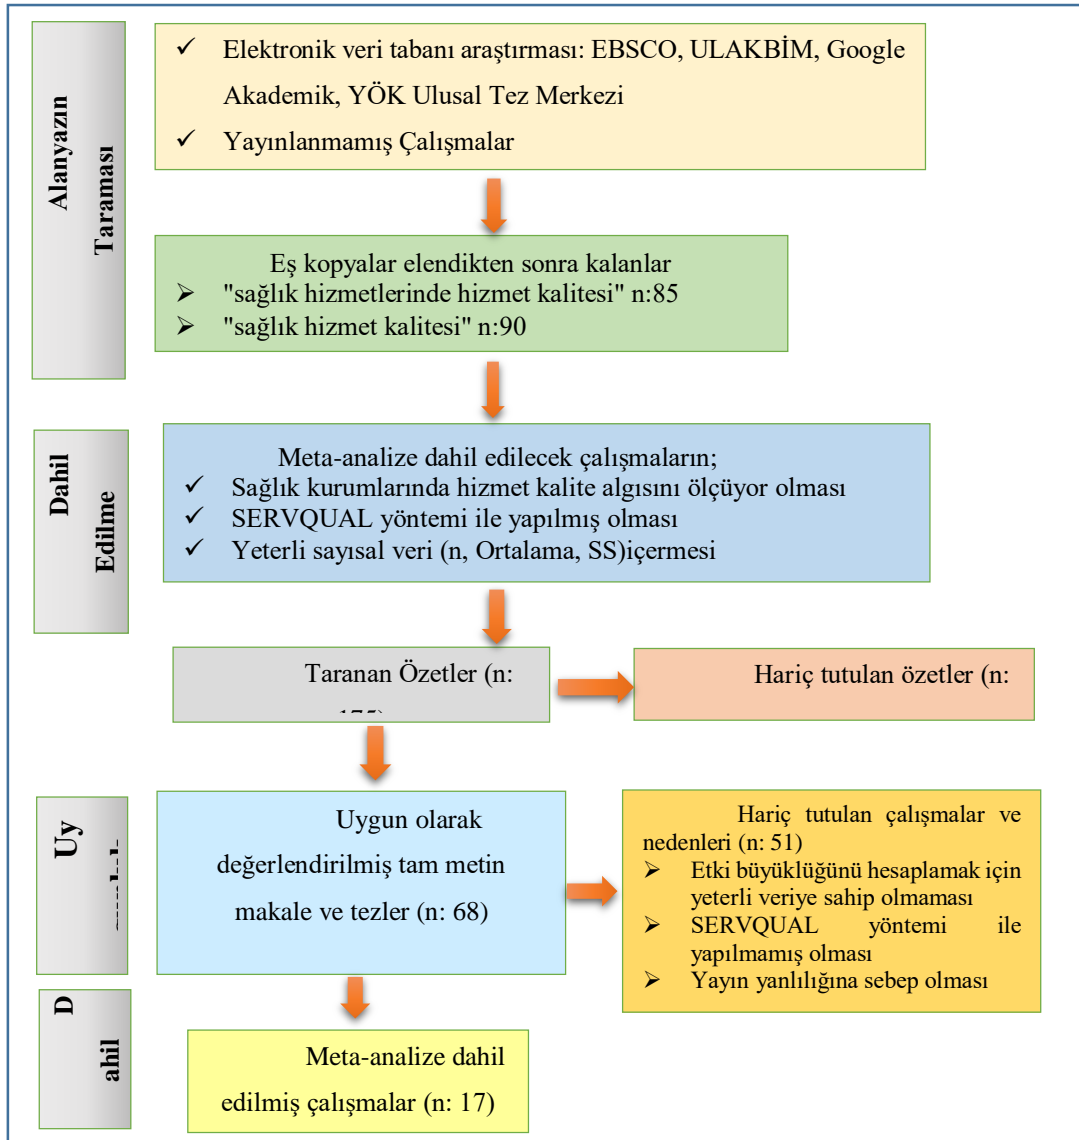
Alanyazın Taraması

✓ Elektronik veri tabanı araştırması: EBSCO, ULAKBİM, Google Akademik, YÖK Ulusal Tez Merkezi
✓ Yayınlanmamış Çalışmalar

Eş kopyalar elendikten sonra kalanlar
➢ "sağlık hizmetlerinde hizmet kalitesi" n:85
➢ "sağlık hizmet kalitesi" n:90

Dahil Edilme

Meta-analize dahil edilecek çalışmaların;
✓ Sağlık kurumlarında hizmet kalite algısını ölçüyor olması
✓ SERVQUAL yöntemi ile yapılmış olması
✓ Yeterli sayısal veri (n, Ortalama, SS)içermesi

Taranan Özetler (n: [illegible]

Hariç tutulan özetler (n:

Uy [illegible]

Uygun olarak değerlendirilmiş tam metin makale ve tezler (n: 68)

Hariç tutulan çalışmalar ve nedenleri (n: 51)
➢ Etki büyüklüğünü hesaplamak için yeterli veriye sahip olmaması
➢ SERVQUAL yöntemi ile yapılmamış olması
➢ Yayın yanlılığına sebep olması

D ahil

Meta-analize dahil edilmiş çalışmalar (n: 17)